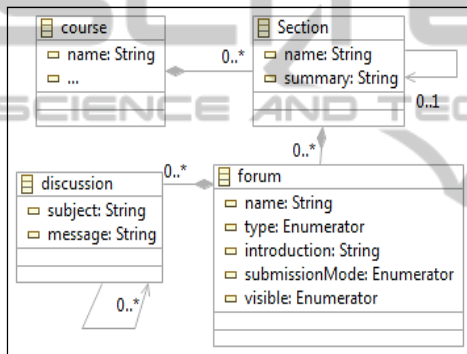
course
name: String
...

0..*

Section
name: String
summary: String

0..1

SCIENCE AND TEC

0..*

discussion
subject: String
message: String

0..*

forum
name: String
type: Enumerator
introduction: String
submissionMode: Enumerator
visible: Enumerator

0..*